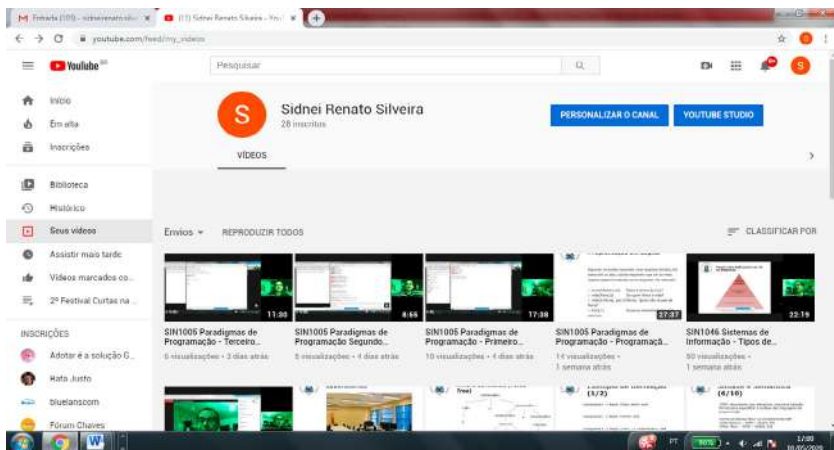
M Entrada (109) - sidneirenato.silv... ×
(1) Sidnei Renato Silveira - You... ×
youtube.com/feed/my_videos

YouTube BR
Pesquisar

Início
Em alta
Inscrições
Biblioteca
Histórico
Seus vídeos
Assistir mais tarde
Vídeos marcados co...
2º Festival Curtas na ...

INSCRIÇÕES
Adotar é a solução G...
Rata Justo
bluelanscom
Fórum Chaves

S
Sidnei Renato Silveira
28 inscritos
PERSONALIZAR O CANAL
YOUTUBE STUDIO
VÍDEOS

Envios
REPRODUZIR TODOS
CLASSIFICAR POR

11:30
SIN1005 Paradigmas de Programação - Terceiro...
6 visualizações • 3 dias atrás

8:55
SIN1005 Paradigmas de Programação Segundo...
5 visualizações • 4 dias atrás

17:38
SIN1005 Paradigmas de Programação - Primeiro...
10 visualizações • 4 dias atrás

27:37
SIN1005 Paradigmas de Programação - Programaçã...
14 visualizações • 1 semana atrás

22:19
SIN1046 Sistemas de Informação - Tipos de...
50 visualizações • 1 semana atrás

(1/2)
(4/10)

PT
17:00
10/05/2020